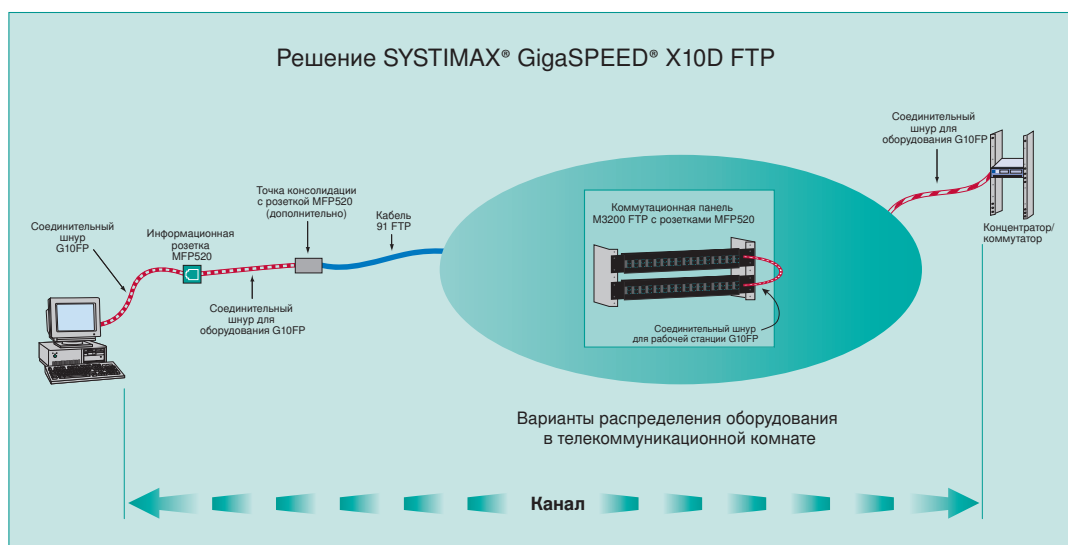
Решение SYSTIMAX® GigaSPEED® X10D FTP

Соединительный шнур G10FP

Информационная розетка MFP520

Точка консолидации с розеткой MFP520 (дополнительно)

Кабель 91 FTP

Соединительный шнур для оборудования G10FP

Коммутационная панель M3200 FTP с розетками MFP520

Соединительный шнур для рабочей станции G10FP

Соединительный шнур для оборудования G10FP

Концентратор/ коммутатор

Варианты распределения оборудования в телекоммуникационной комнате

Канал